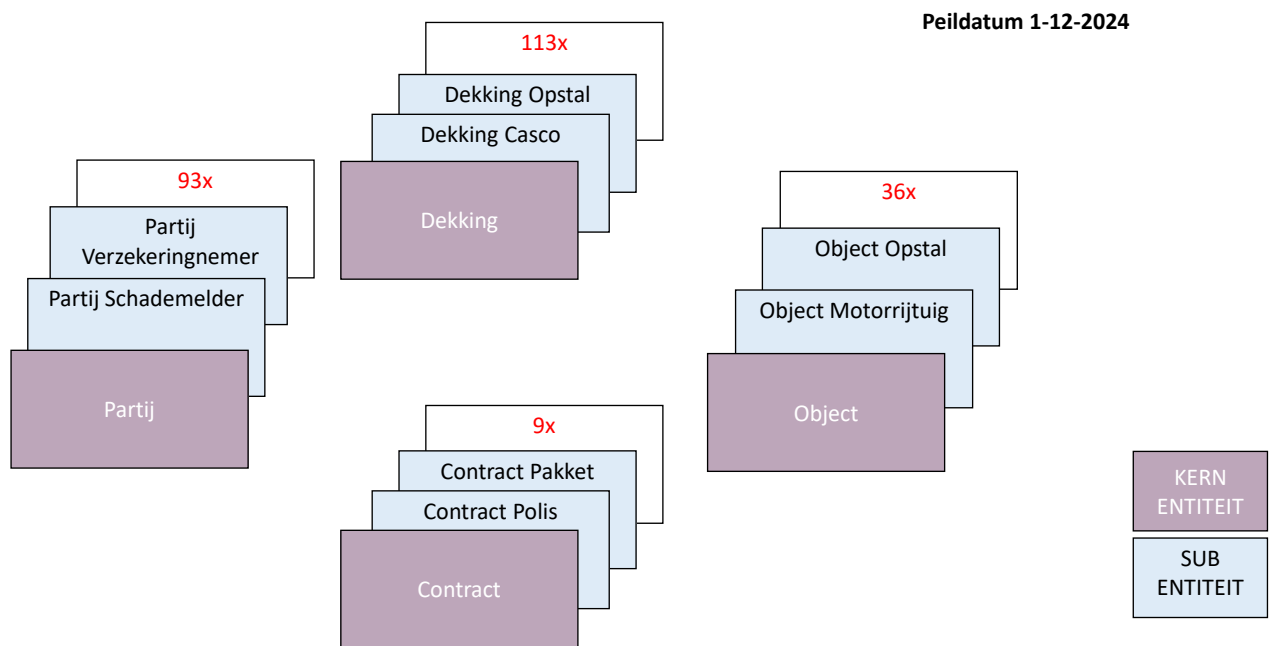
Peildatum 1-12-2024

113x

Dekking Opstal

Dekking Casco

Dekking

93x

Partij Verzekeringnemer

Partij Schademelder

Partij

36x

Object Opstal

Object Motorrijtuig

Object

9x

Contract Pakket

Contract Polis

Contract

KERN ENTITEIT

SUB ENTITEIT